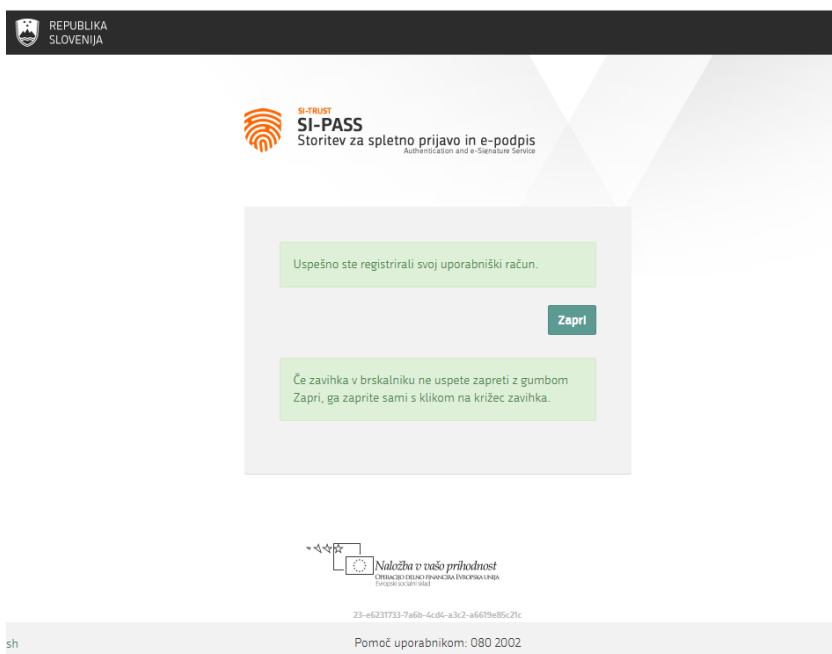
REPUBLIKA SLOVENIJA

SI-TRUST
SI-PASS
Storitev za spletno prijavo in e-podpis
Authentication and e-Signature Service

Uspešno ste registrirali svoj uporabniški račun.

Zapri

Če zavihka v brskalniku ne uspete zapreti z gumbom Zapri, ga zaprite sami s klikom na križec zavihka.

Naložba v vašo prihodnost
OPERACIJO DELNO FINANCIRA EVROPSKA UNIJA
Evropski socialni sklad

23-e6231733-7a6b-4cd4-a3c2-a6619e85c21c

sh

Pomoč uporabnikom: 080 2002